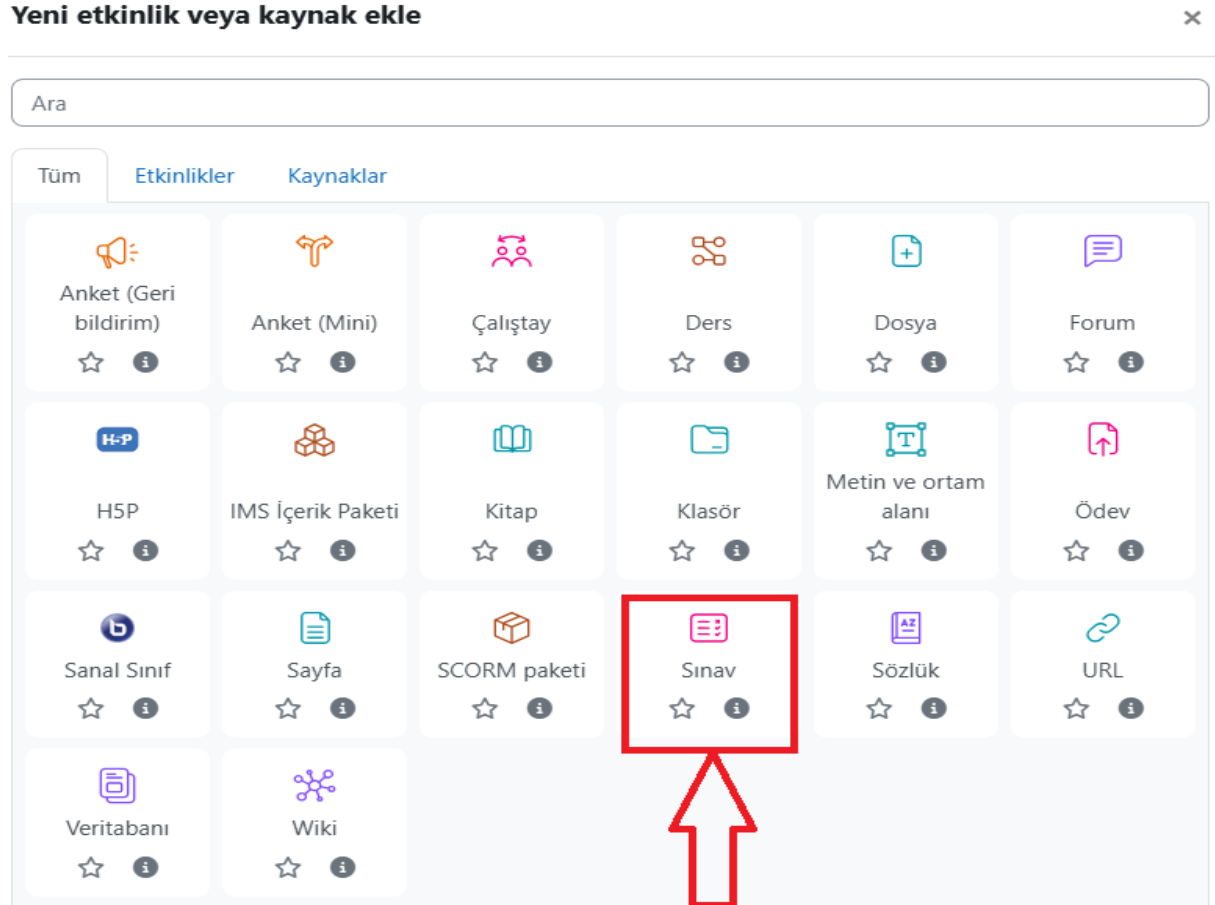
Yeni etkinlik veya kaynak ekle

×

Ara

Tüm
Etkinlikler
Kaynaklar

Anket (Geri bildirim)

Anket (Mini)

Çalıştay

Ders

Dosya

Forum

H5P

H5P

IMS İçerik Paketi

Kitap

Klasör

T

Metin ve ortam alanı

Ödev

Sanal Sınıf

Sayfa

SCORM paketi

Sınav

AZ

Sözlük

URL

Veritabanı

Wiki